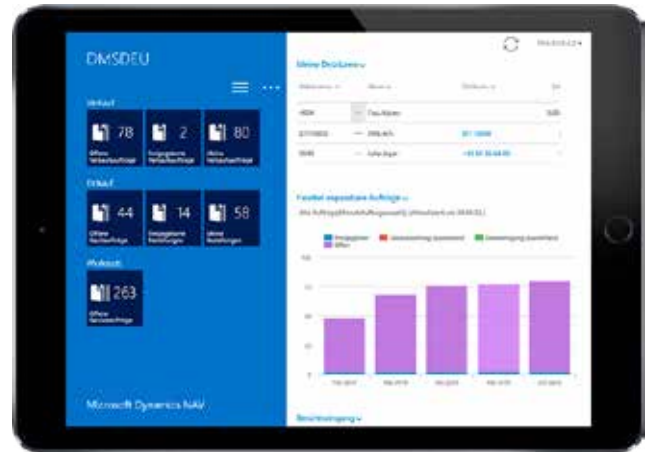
DMSDEU

Verkauf

78
Offene Verkaufsaufträge

2
Freigegebene Verkaufsaufträge

80
Meine Verkaufsaufträge

Einkauf

44
Offene Bestellungen

14
Freigegebene Bestellungen

58
Meine Bestellungen

Werkstatt

263
Offene Serviceaufträge

Microsoft Dynamics NAV

Meine Debitoren

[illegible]

Fenster erwartete Aufträge

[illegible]

Beschreibung